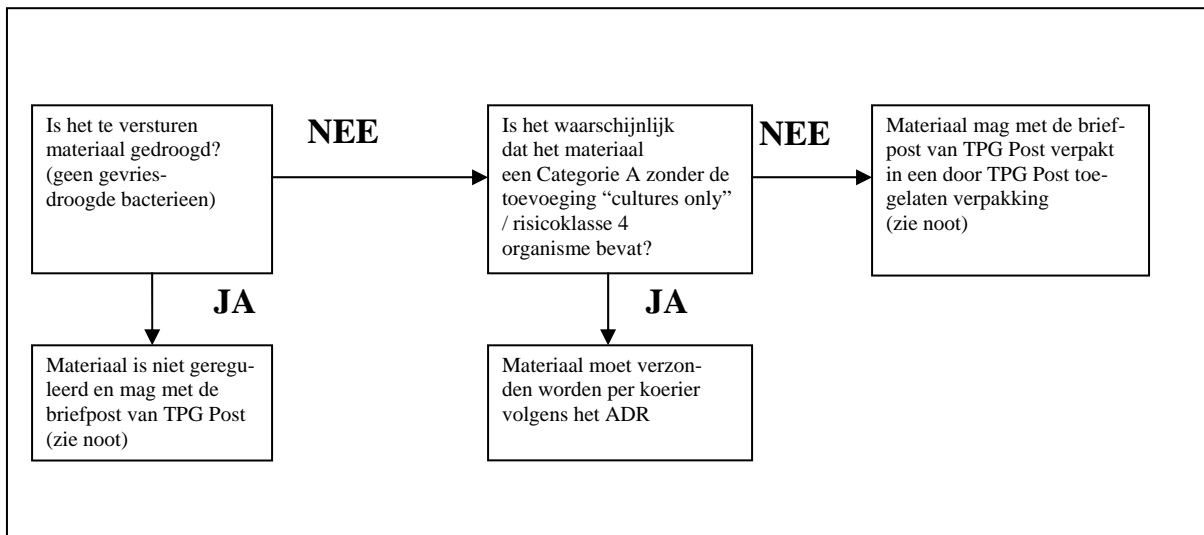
Is het te versturen materiaal gedroogd? (geen gevriesdroogde bacterieen)

NEE

Is het waarschijnlijk dat het materiaal een Categorie A zonder de toevoeging “cultures only” / risicoklasse 4 organisme bevat?

NEE

Materiaal mag met de briefpost van TPG Post verpakt in een door TPG Post toegelaten verpakking (zie noot)

JA

Materiaal is niet gereguleerd en mag met de briefpost van TPG Post (zie noot)

JA

Materiaal moet verzonden worden per koerier volgens het ADR